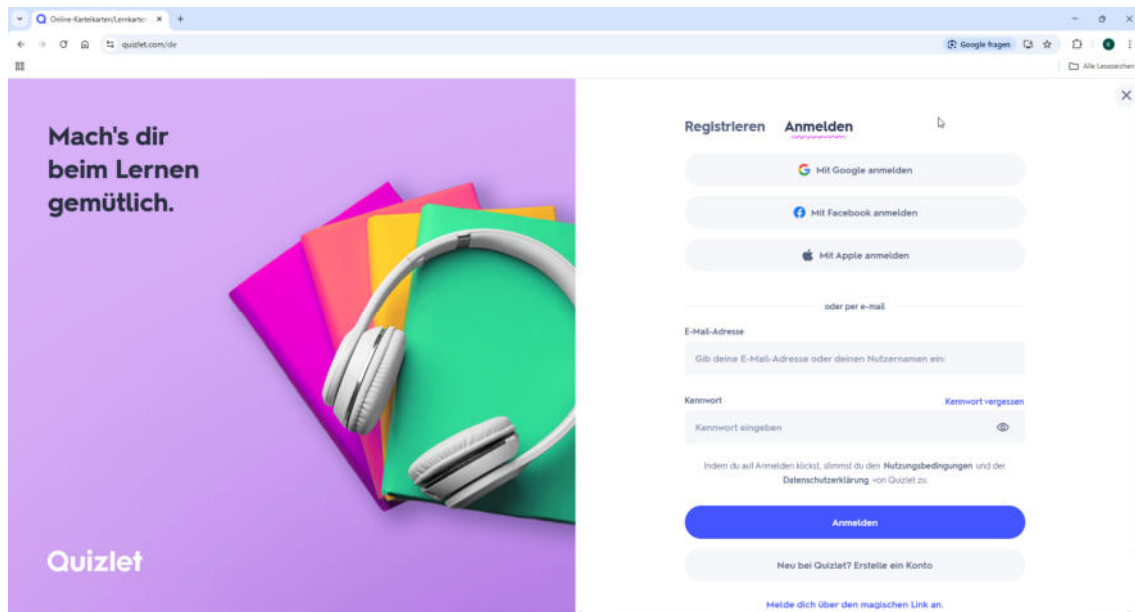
Online-Karteikarten/Lernkarte ×
+
quizlet.com/de
Google fragen
Alle Lesezeichen

Mach's dir beim Lernen gemütlich.

Quizlet

Registrieren Anmelden

Mit Google anmelden

Mit Facebook anmelden

Mit Apple anmelden

oder per e-mail

E-Mail-Adresse

Gib deine E-Mail-Adresse oder deinen Nutzernamen ein

Kennwort

Kennwort vergessen

Kennwort eingeben

Indem du auf Anmelden klickst, stimmst du den Nutzungsbedingungen und der Datenschutzerklärung von Quizlet zu.

Anmelden

Neu bei Quizlet? Erstelle ein Konto

Melde dich über den magischen Link an.